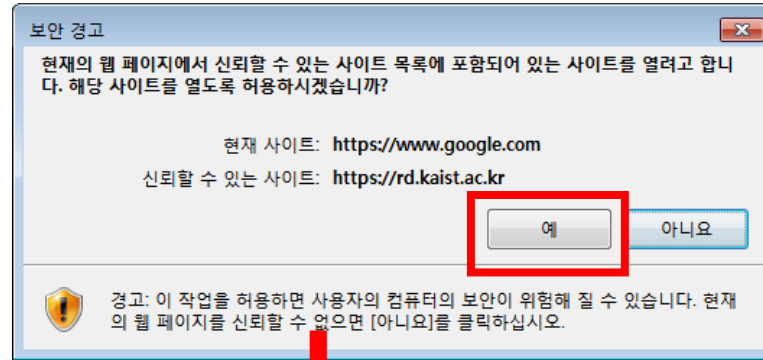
보안 경고

현재의 웹 페이지에서 신뢰할 수 있는 사이트 목록에 포함되어 있는 사이트를 열려고 합니다. 해당 사이트를 열도록 허용하시겠습니까?

현재 사이트: https://www.google.com
신뢰할 수 있는 사이트: https://rd.kaist.ac.kr

예 아니요

경고: 이 작업을 허용하면 사용자의 컴퓨터의 보안이 위험해 질 수 있습니다. 현재의 웹 페이지를 신뢰할 수 없으면 [아니요]를 클릭하십시오.